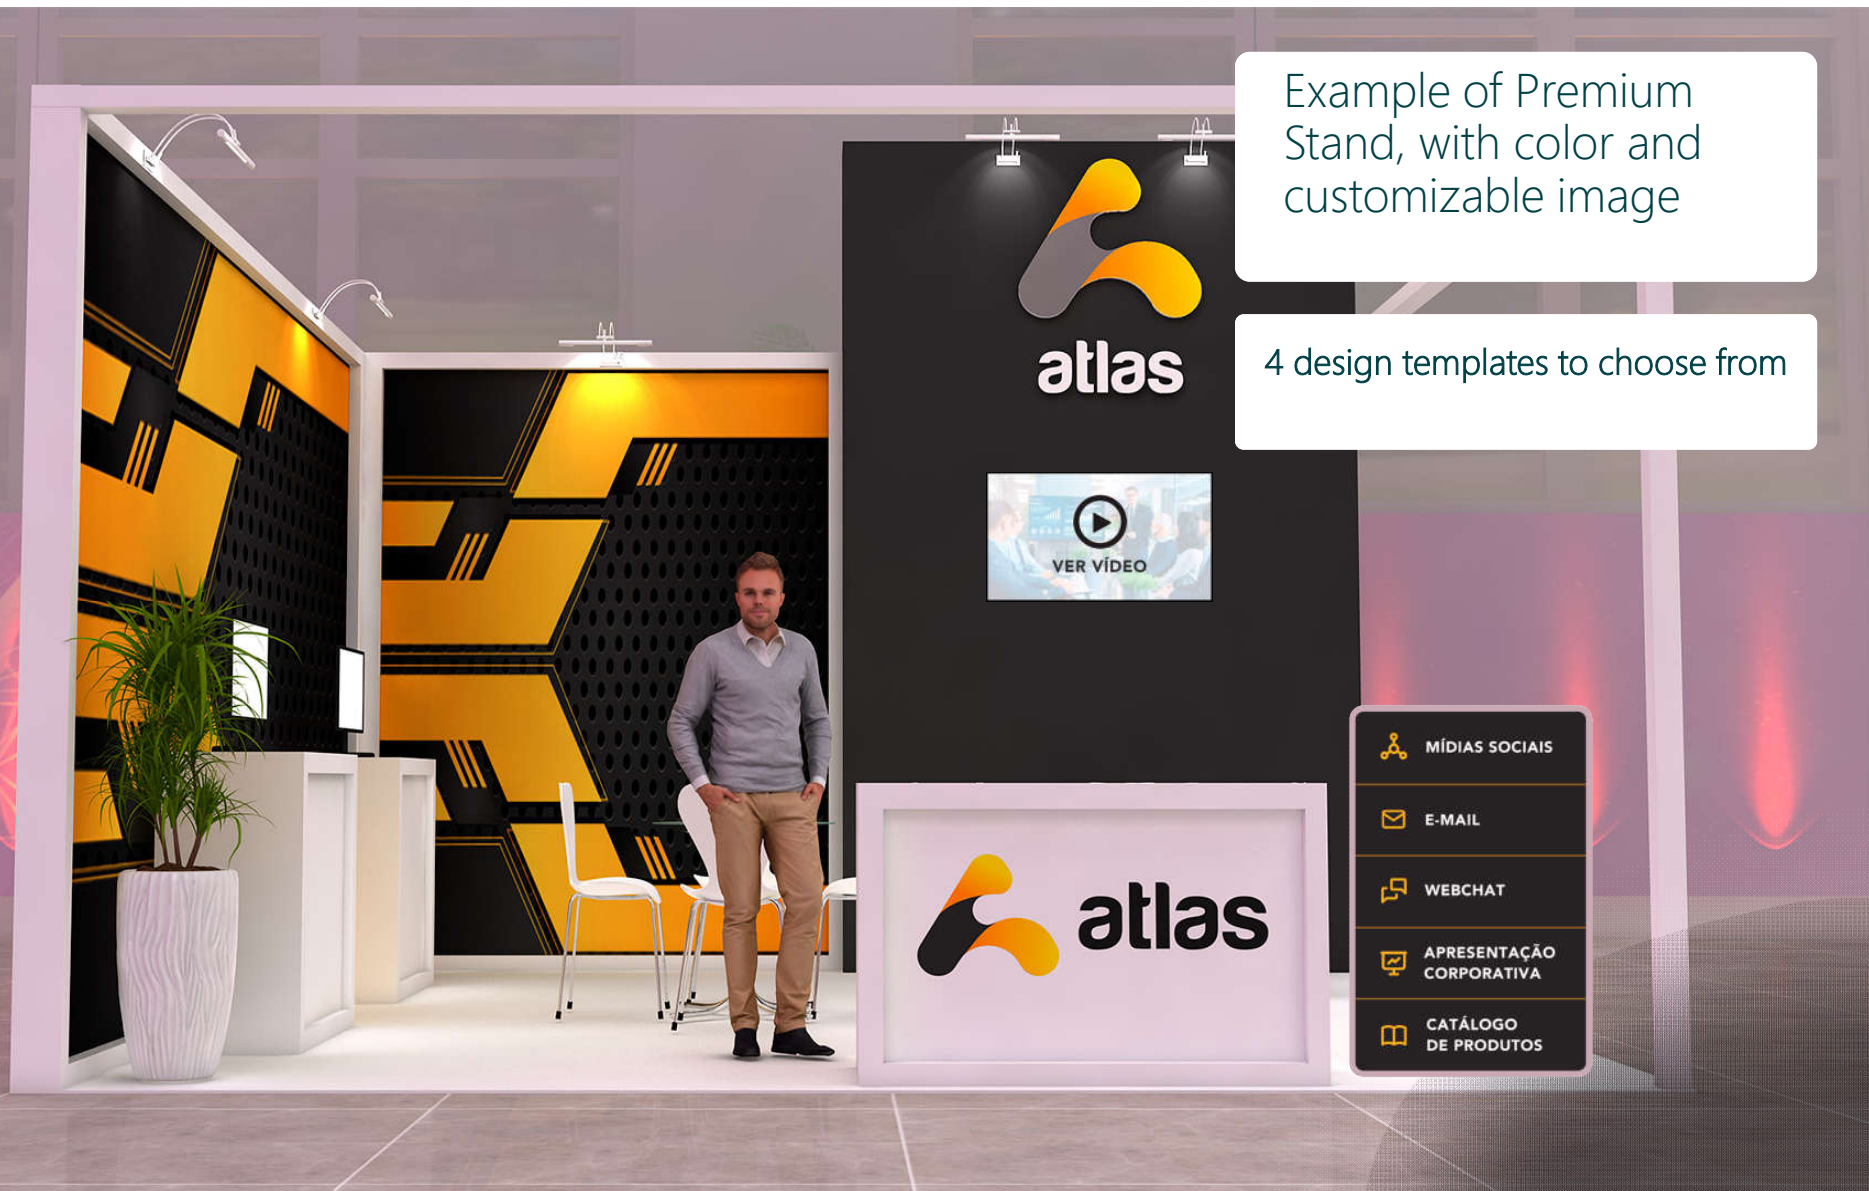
Example of Premium Stand, with color and customizable image

4 design templates to choose from

atlas

VER VÍDEO

atlas

MÍDIAS SOCIAIS

E-MAIL

WEBCHAT

APRESENTAÇÃO CORPORATIVA

CATÁLOGO DE PRODUTOS